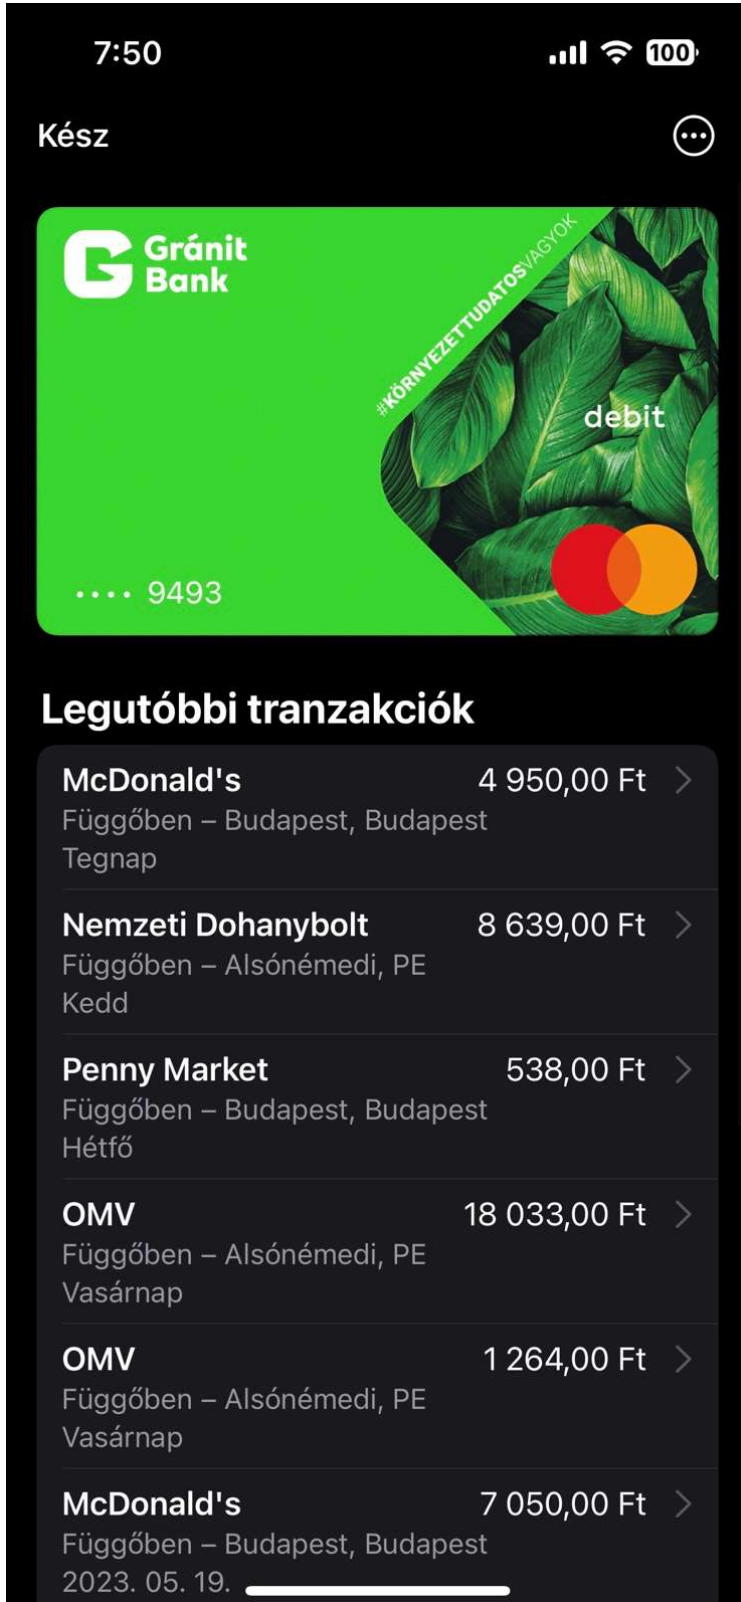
7:50

100

Kész

Gránit Bank

#KÖRNYEZETTUDATOSVAGYOK

debit

•••• 9493

Legutóbbi tranzakciók

McDonald's 4 950,00 Ft
Függőben – Budapest, Budapest
Tegnap

Nemzeti Dohanybolt 8 639,00 Ft
Függőben – Alsónémedi, PE
Kedd

Penny Market 538,00 Ft
Függőben – Budapest, Budapest
Hétfő

OMV 18 033,00 Ft
Függőben – Alsónémedi, PE
Vasárnap

OMV 1 264,00 Ft
Függőben – Alsónémedi, PE
Vasárnap

McDonald's 7 050,00 Ft
Függőben – Budapest, Budapest
2023. 05. 19.